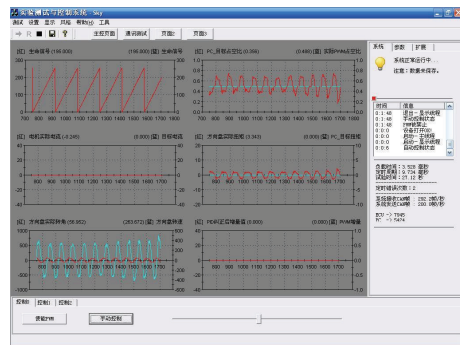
实验测试与控制系统 - Sky

测试 设置 显示 风格 帮助(H) 工具

主控页面 通讯测试 页面1 页面2

[1] 主斜信号 (195.800) | (195.800) 主斜信号

[2] PC_目标占空比 (0.386) | (0.488) [2] 实际PWM占空比

[3] 电机实际电流 (-0.248) | (0.000) [3] 目标电流

[4] 方向盘实际位置 (-2.343) | (0.000) [4] PC_目标位置

[5] 方向盘实际转角 (58.952) | (263.672) [5] 方向盘转速

[6] PID积分后增量值 (0.000) | (0.000) [6] PWM增量

系统 参数 扩展

系统正常运行中...
检查! 数据未保存。

时间 信息
0:1:48 还有一显示数据
0:1:48 开始控制状态
0:1:48 PWM禁止
0:0:0 设备打开(0)
0:0:0 启动一次
0:0:0 启动一显示数据
0:0:0 启动控制状态

交换时间: 3.528 毫秒
接收周期: 9.734 毫秒
试验时间: 27.12 秒

按时读取(次) 1.0

发送数据CAN帧: 282 (帧/秒)
发送接收CAN帧: 286 (帧/秒)

控制 控制 控制

读取PWM 手动控制